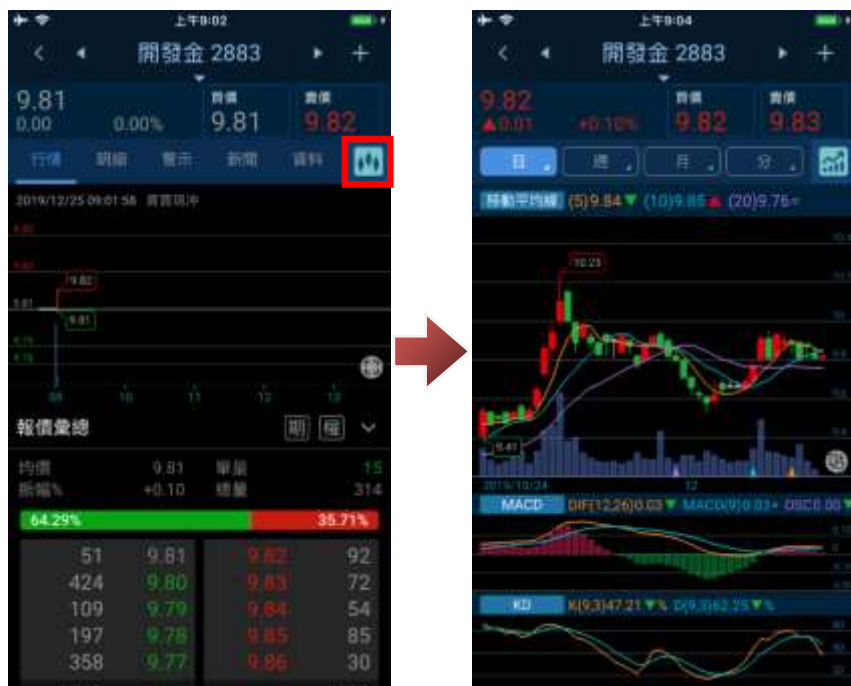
上午9:02

開發金 2883

9.81
0.00 0.00%
買價 9.81
賣價 9.82

行情 明細 警示 新聞 資料

2019/12/25 09:01:58 賣價成中

9.82
9.81
9.81

09 10 11 12 13

報價彙總
期 權

均價 9.81 單量 15
振幅% +0.10 總量 314

64.29% 35.71%

| 51 | 9.81 | 9.82 | 92 |
|---|---|---|---|
| 424 | 9.80 | 9.83 | 72 |
| 109 | 9.79 | 9.84 | 54 |
| 197 | 9.78 | 9.85 | 85 |
| 358 | 9.77 | 9.86 | 30 |

上午9:04

開發金 2883

9.82
▲0.01 +0.10%
買價 9.82
賣價 9.83

日 週 月 分

移動平均線 (5)9.84▼ (10)9.85▲ (20)9.76=

10.23
8.41

2019/10/24 12

MACD DIF(12,26)0.03▼ MACD(9)0.03+ OSC0.00▼

KD K(9,3)47.21▼% D(9,3)62.25▼%